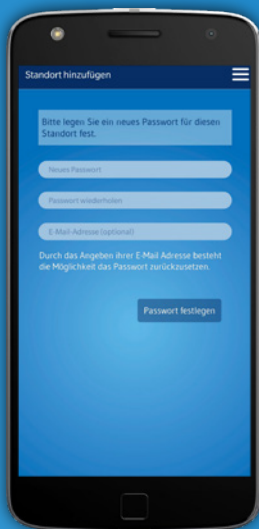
Standort hinzufügen

Bitte legen Sie ein neues Passwort für diesen Standort fest.

Neues Passwort

Passwort wiederholen

E-Mail-Adresse (optional)

Durch das Angeben ihrer E-Mail Adresse besteht die Möglichkeit das Passwort zurückzusetzen.

Passwort festlegen